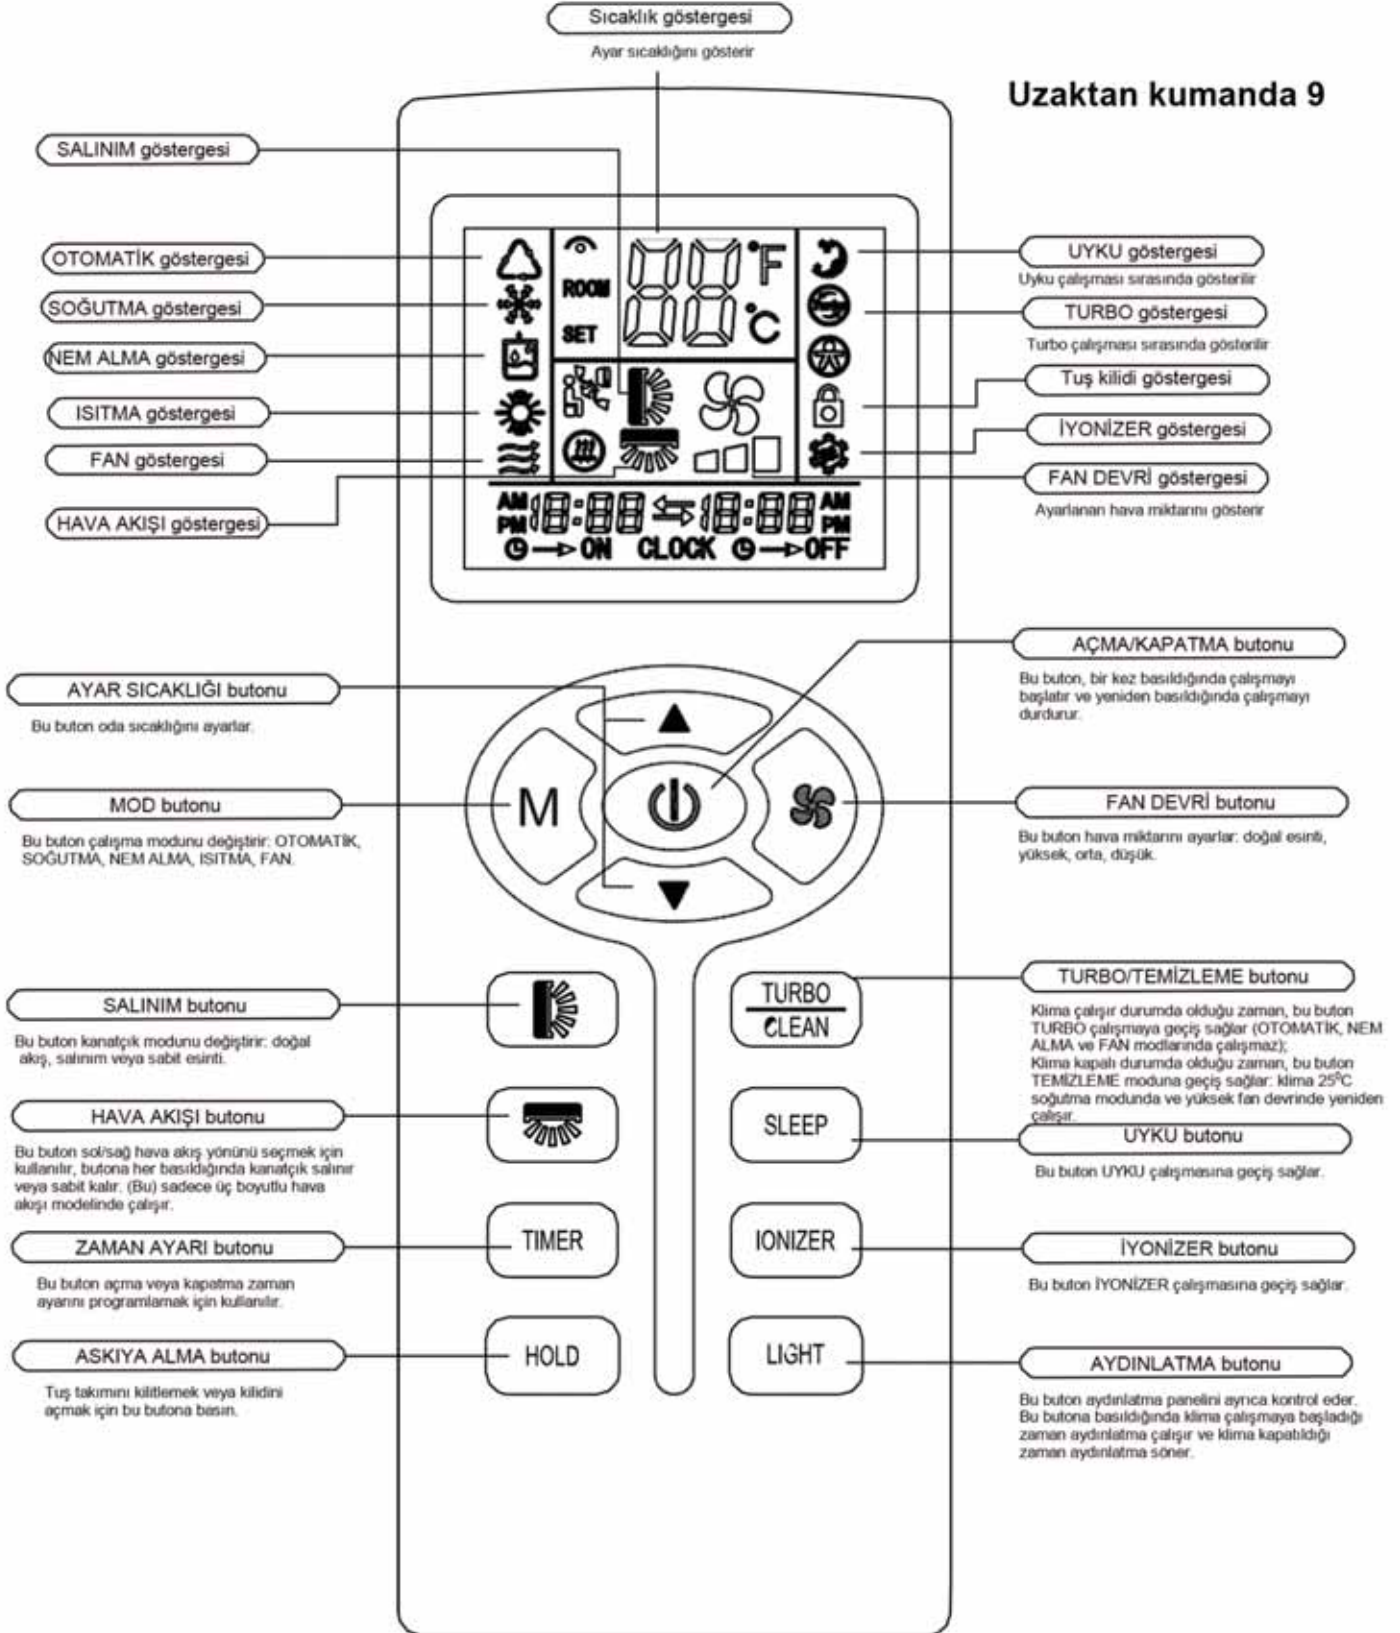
Sıcaklık göstergesi

Ayar sıcaklığını gösterir

Uzaktan kumanda 9

SALINIM göstergesi

OTOMATİK göstergesi

SOĞUTMA göstergesi

NEM ALMA göstergesi

ISITMA göstergesi

FAN göstergesi

HAVA AKIŞI göstergesi

ROOM
SET
°F
°C

AM
PM
AM
PM
ON CLOCK OFF

UYKU göstergesi

Uyku çalışması sırasında gösterilir

TURBO göstergesi

Turbo çalışması sırasında gösterilir

Tuş kilidi göstergesi

İYONİZER göstergesi

FAN DEVRİ göstergesi

Ayarlanan hava miktarını gösterir

AÇMA/KAPATMA butonu

Bu buton, bir kez basıldığında çalışmayı başlatır ve yeniden basıldığında çalışmayı durdurur.

AYAR SICAKLIĞI butonu

Bu buton oda sıcaklığını ayarlar.

M

MOD butonu

Bu buton çalışma modunu değiştirir: OTOMATİK, SOĞUTMA, NEM ALMA, ISITMA, FAN.

FAN DEVRİ butonu

Bu buton hava miktarını ayarlar: doğal esinti, yüksek, orta, düşük.

TURBO/TEMİZLEME butonu

TURBO
CLEAN

Klima çalışır durumda olduğu zaman, bu buton TURBO çalışmaya geçiş sağlar (OTOMATİK, NEM ALMA ve FAN modlarında çalışmaz);
Klima kapalı durumda olduğu zaman, bu buton TEMİZLEME moduna geçiş sağlar: klima 25$^0$C soğutma modunda ve yüksek fan devrinde yeniden çalışır.

SALINIM butonu

Bu buton kanatçık modunu değiştirir: doğal akış, salınım veya sabit esinti.

HAVA AKIŞI butonu

Bu buton sol/sağ hava akış yönünü seçmek için kullanılır, butona her basıldığında kanatçık salınır veya sabit kalır. (Bu) sadece üç boyutlu hava akışı modelinde çalışır.

SLEEP

UYKU butonu

Bu buton UYKU çalışmasına geçiş sağlar.

TIMER

ZAMAN AYARI butonu

Bu buton açma veya kapatma zaman ayarını programlamak için kullanılır.

IONIZER

İYONİZER butonu

Bu buton İYONİZER çalışmasına geçiş sağlar.

HOLD

ASKIYA ALMA butonu

Tuş takımını kilitlemek veya kilidini açmak için bu butona basın.

LIGHT

AYDINLATMA butonu

Bu buton aydınlatma panelini ayrıca kontrol eder. Bu butona basıldığında klima çalışmaya başladığı zaman aydınlatma çalışır ve klima kapatıldığı zaman aydınlatma söner.